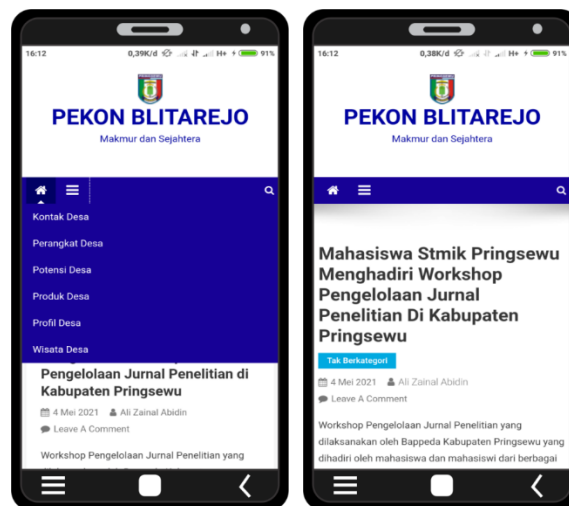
16:12 0,39K/d 91%

PEKON BLITAREJO

Makmur dan Sejahtera

Kontak Desa

Perangkat Desa

Potensi Desa

Produk Desa

Profil Desa

Wisata Desa

Pengelolaan Jurnal Penelitian di Kabupaten Pringsewu

4 Mei 2021 Ali Zainal Abidin

Leave A Comment

Workshop Pengelolaan Jurnal Penelitian yang

16:12 0,38K/d 91%

PEKON BLITAREJO

Makmur dan Sejahtera

Mahasiswa Stmik Pringsewu Menghadiri Workshop Pengelolaan Jurnal Penelitian Di Kabupaten Pringsewu

Tak Berkategori

4 Mei 2021 Ali Zainal Abidin

Leave A Comment

Workshop Pengelolaan Jurnal Penelitian yang dilaksanakan oleh Bappeda Kabupaten Pringsewu yang dihadiri oleh mahasiswa dan mahasiswi dari berbagai